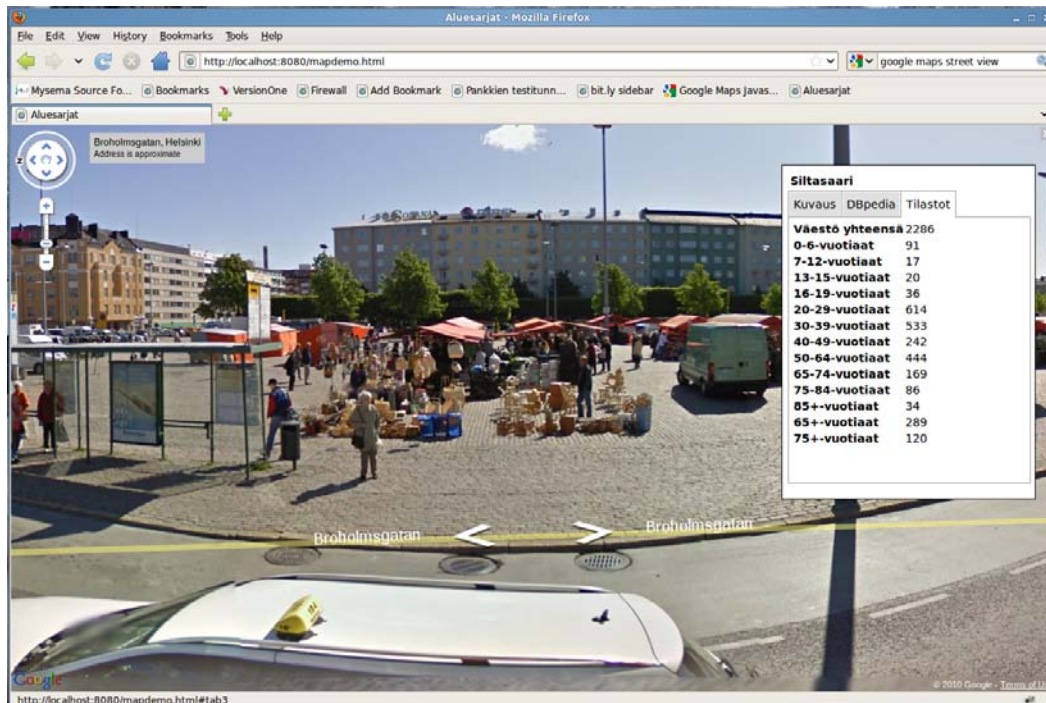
Aluesarjat - Mozilla Firefox

File Edit View History Bookmarks Tools Help

http://localhost:8080/mapdemo.html

google maps street view

Mysema Source Fo... Bookmarks VersionOne Firewall Add Bookmark Pankkien testitunn... bit.ly sidebar Google Maps Javas... Aluesarjat

Aluesarjat

Broholmsgatan, Helsinki
Address is approximate

Siltasaari

Kuvaus DBpedia Tilastot

| | |
|---|---|
| Väestö yhteensä | 2286 |
| 0-6-vuotiaat | 91 |
| 7-12-vuotiaat | 17 |
| 13-15-vuotiaat | 20 |
| 16-19-vuotiaat | 36 |
| 20-29-vuotiaat | 614 |
| 30-39-vuotiaat | 533 |
| 40-49-vuotiaat | 242 |
| 50-64-vuotiaat | 444 |
| 65-74-vuotiaat | 169 |
| 75-84-vuotiaat | 86 |
| 85+-vuotiaat | 34 |
| 65+-vuotiaat | 289 |
| 75+-vuotiaat | 120 |

Broholmsgatan

Broholmsgatan

Google

© 2010 Google - Terms of U

http://localhost:8080/mapdemo.html#tab3